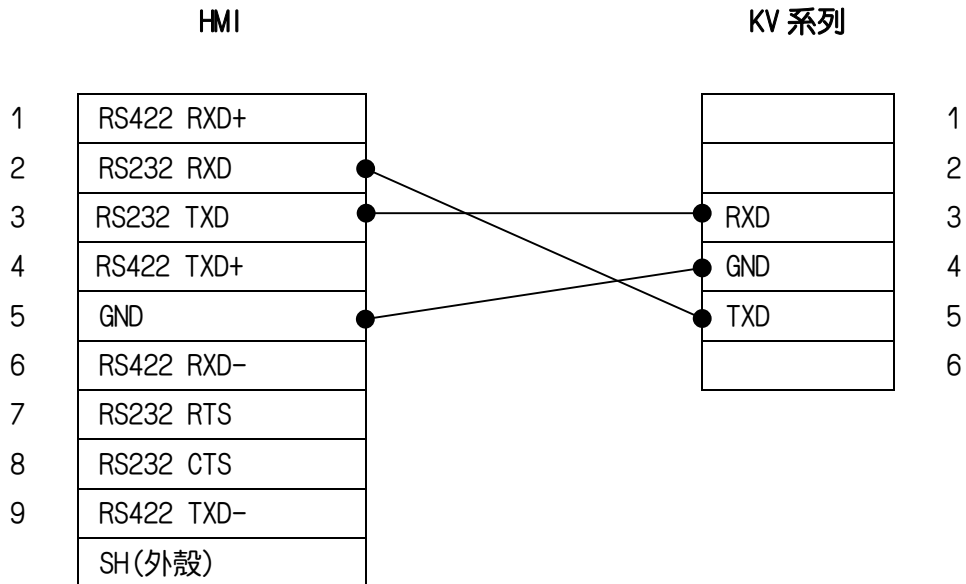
HMI

KV 系列

| | HMI |
|---|---|
| 1 | RS422 RXD+ |
| 2 | RS232 RXD |
| 3 | RS232 TXD |
| 4 | RS422 TXD+ |
| 5 | GND |
| 6 | RS422 RXD- |
| 7 | RS232 RTS |
| 8 | RS232 CTS |
| 9 | RS422 TXD- |
| | SH(外殼) |

| KV 系列 | |
|---|---|
| | 1 |
| | 2 |
| RXD | 3 |
| GND | 4 |
| TXD | 5 |
| | 6 |